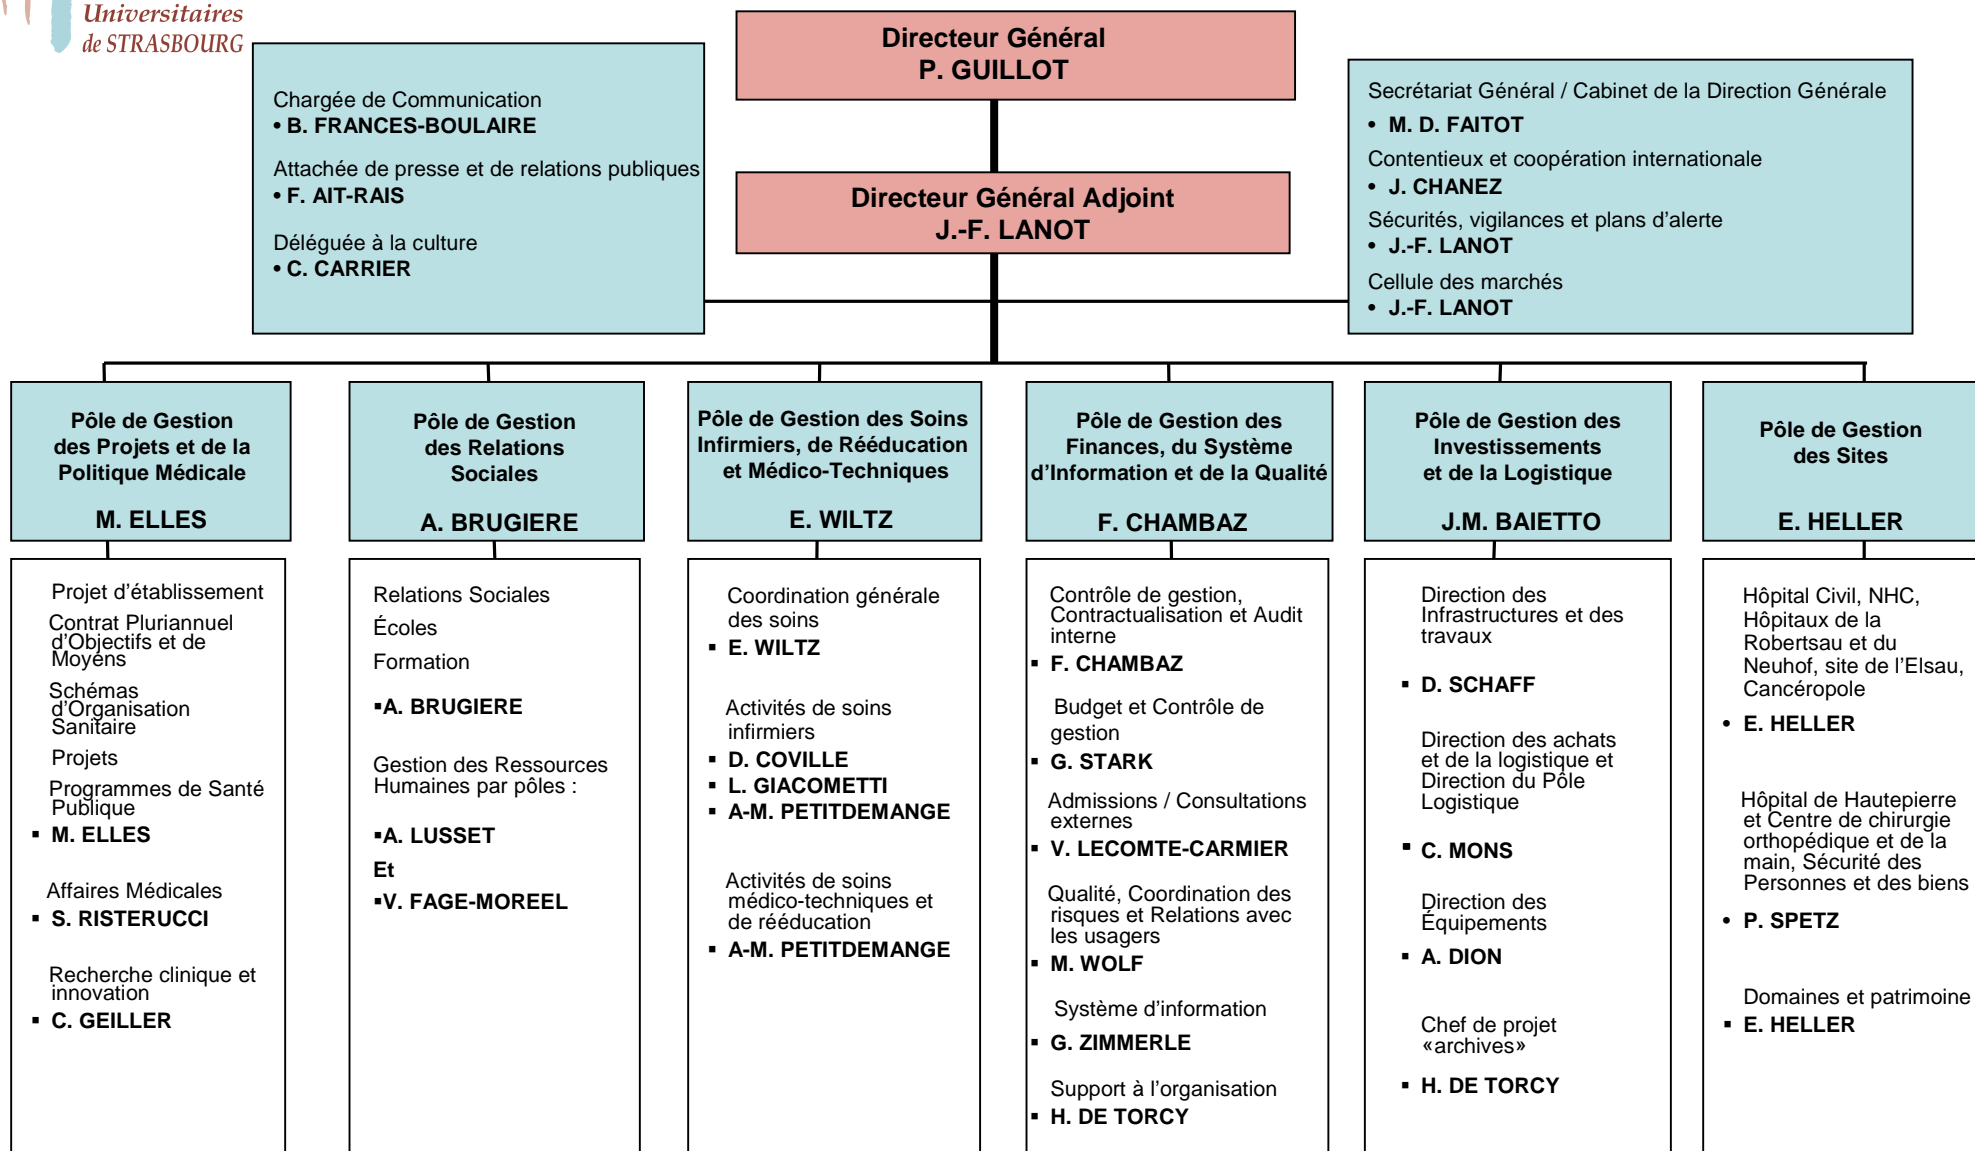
Universitaires
de STRASBOURG

Directeur Général
P. GUILLOT

Chargée de Communication
• B. FRANCES-BOULAIRE

Attachée de presse et de relations publiques
• F. AIT-RAIS

Déléguée à la culture
• C. CARRIER

Directeur Général Adjoint
J.-F. LANOT

Secrétariat Général / Cabinet de la Direction Générale
• M. D. FAITOT

Contentieux et coopération internationale
• J. CHANEZ

Sécurités, vigilances et plans d'alerte
• J.-F. LANOT

Cellule des marchés
• J.-F. LANOT

Pôle de Gestion des Projets et de la Politique Médicale

M. ELLES

Projet d'établissement

Contrat Pluriannuel d'Objectifs et de Moyens

Schémas d'Organisation Sanitaire

Projets

Programmes de Santé Publique

▪ M. ELLES

Affaires Médicales

▪ S. RISTERUCCI

Recherche clinique et innovation

▪ C. GEILLER

Pôle de Gestion des Relations Sociales

A. BRUGIERE

Relations Sociales

Écoles

Formation

▪A. BRUGIERE

Gestion des Ressources Humaines par pôles :

▪A. LUSSET

Et

▪V. FAGE-MOREEL

Pôle de Gestion des Soins Infirmiers, de Rééducation et Médico-Techniques

E. WILTZ

Coordination générale des soins

▪ E. WILTZ

Activités de soins infirmiers

▪ D. COVILLE
▪ L. GIACOMETTI
▪ A-M. PETITDEMANGE

Activités de soins médico-techniques et de rééducation

▪ A-M. PETITDEMANGE

Pôle de Gestion des Finances, du Système d'Information et de la Qualité

F. CHAMBAZ

Contrôle de gestion, Contractualisation et Audit interne

▪ F. CHAMBAZ

Budget et Contrôle de gestion

▪ G. STARK

Admissions / Consultations externes

▪ V. LECOMTE-CARMIER

Qualité, Coordination des risques et Relations avec les usagers

▪ M. WOLF

Système d'information

▪ G. ZIMMERLE

Support à l'organisation

▪ H. DE TORCY

Pôle de Gestion des Investissements et de la Logistique

J.M. BAIETTO

Direction des Infrastructures et des travaux

▪ D. SCHAFF

Direction des achats et de la logistique et Direction du Pôle Logistique

▪ C. MONS

Direction des Équipements

▪ A. DION

Chef de projet «archives»

▪ H. DE TORCY

Pôle de Gestion des Sites

E. HELLER

Hôpital Civil, NHC, Hôpitaux de la Robertsau et du Neuhof, site de l'Elsau, Cancéropole

• E. HELLER

Hôpital de Hautepierre et Centre de chirurgie orthopédique et de la main, Sécurité des Personnes et des biens

• P. SPETZ

Domaines et patrimoine

▪ E. HELLER